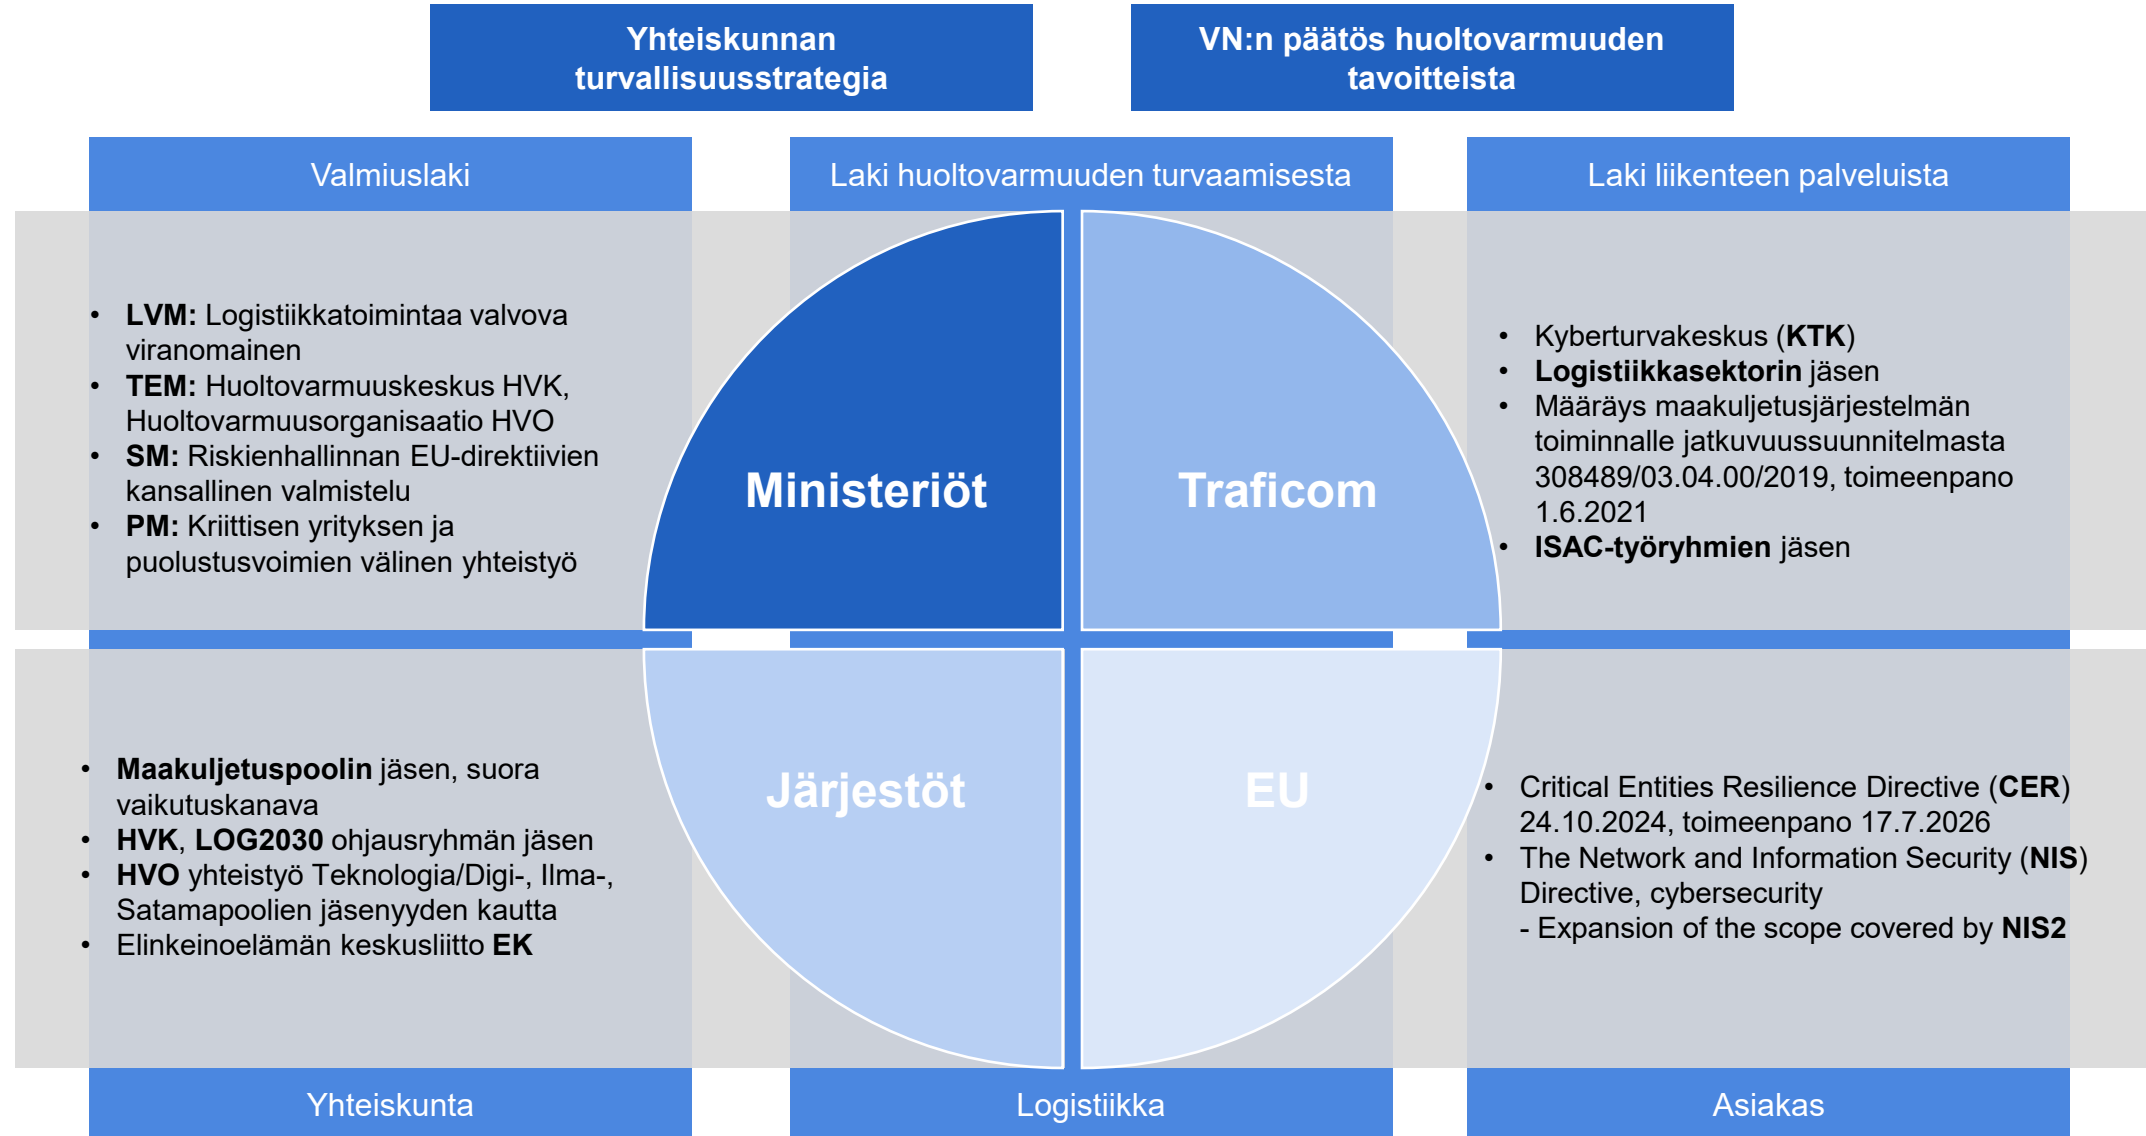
Yhteiskunnan turvallisuusstrategia

VN:n päätös huoltovarmuuden tavoitteista

Valmiuslaki

Laki huoltovarmuuden turvaamisesta

Laki liikenteen palveluista

- LVM: Logistiikkatoimintaa valvova viranomainen
- TEM: Huoltovarmuuskeskus HVK, Huoltovarmuusorganisaatio HVO
- SM: Riskienhallinnan EU-direktiivien kansallinen valmistelu
- PM: Kriittisen yrityksen ja puolustusvoimien välinen yhteistyö

Ministeriöt

Traficom

- Kyberturvakeskus (KTK)
- Logistiikkasektorin jäsen
- Määräys maakuljetusjärjestelmän toiminnalle jatkuvuussuunnitelmasta 308489/03.04.00/2019, toimeenpano 1.6.2021
- ISAC-työryhmien jäsen

- Maakuljetuspoolin jäsen, suora vaikutuskanava
- HVK, LOG2030 ohjausryhmän jäsen
- HVO yhteistyö Teknologia/Digi-, Ilma-, Satamapoolien jäsenyyden kautta
- Elinkeinoelämän keskusliitto EK

Järjestöt

EU

- Critical Entities Resilience Directive (CER) 24.10.2024, toimeenpano 17.7.2026
- The Network and Information Security (NIS) Directive, cybersecurity
- Expansion of the scope covered by NIS2

Yhteiskunta

Logistiikka

Asiakas